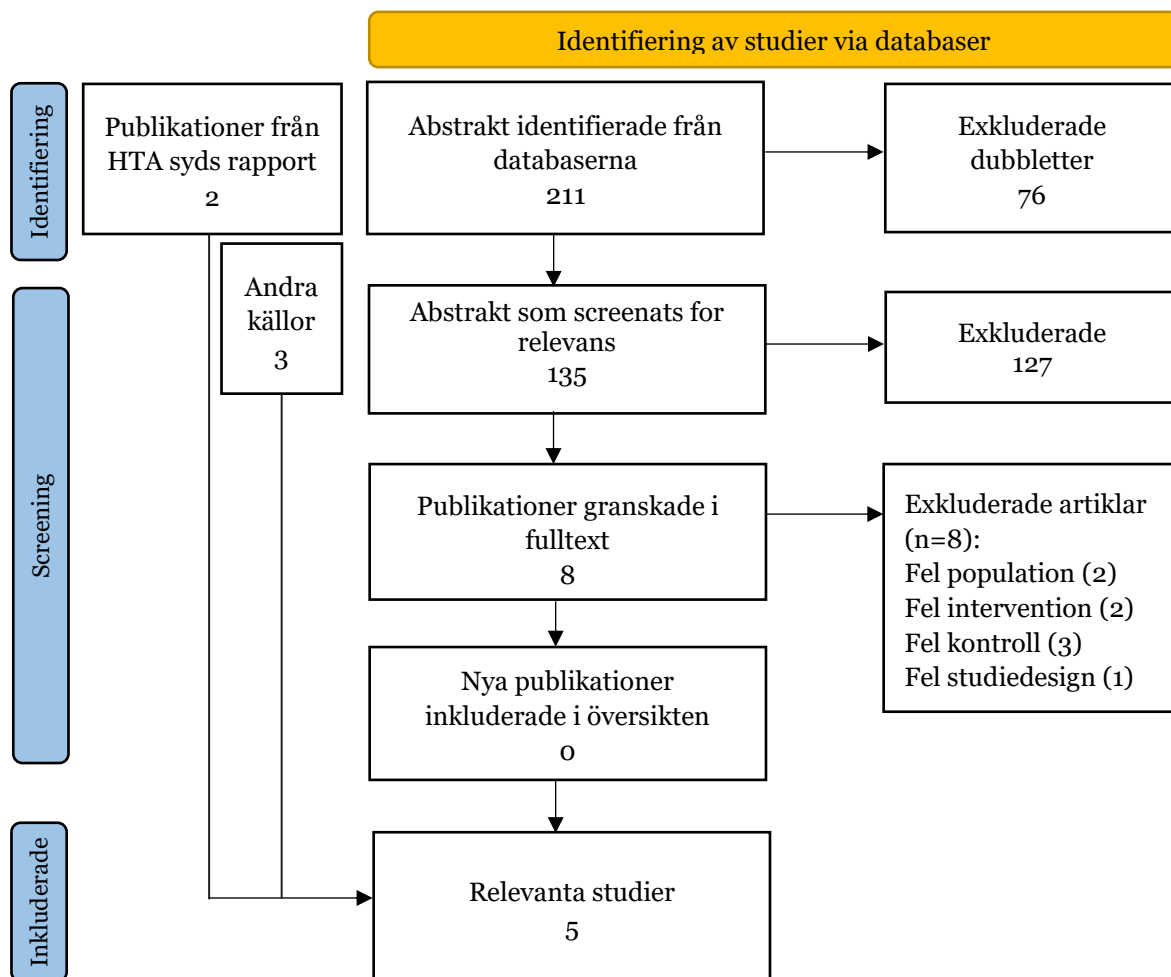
Identifiering av studier via databaser

Identifiering

Publikationer från HTA syds rapport
2

Abstrakt identifierade från databaserna
211

Exkluderade dubbletter
76

Screening

Andra källor
3

Abstrakt som screenats for relevans
135

Exkluderade
127

Publikationer granskade i fulltext
8

Exkluderade artiklar (n=8):
Fel population (2)
Fel intervention (2)
Fel kontroll (3)
Fel studiedesign (1)

Nya publikationer inkluderade i översikten
0

Inkluderade

Relevanta studier
5